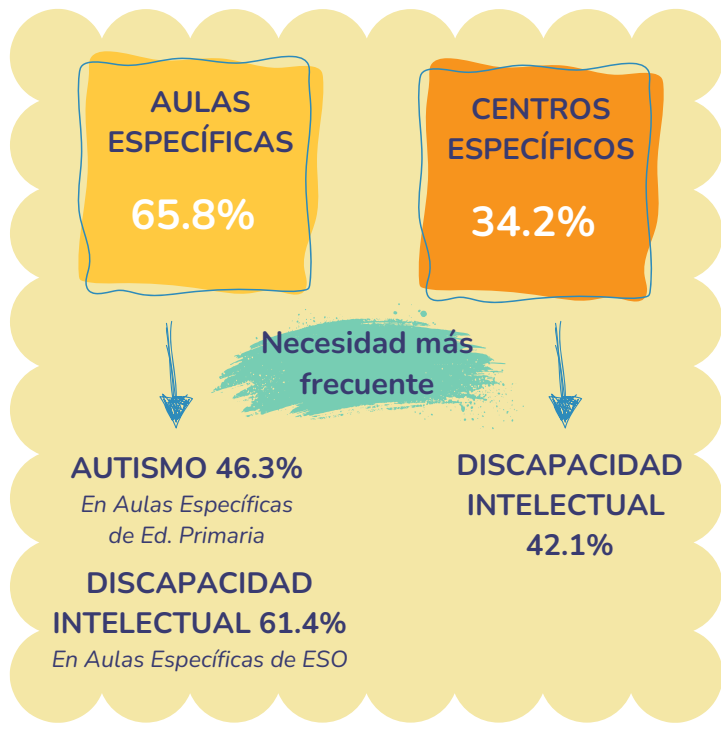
AULAS ESPECÍFICAS
65.8%

CENTROS ESPECÍFICOS
34.2%

Necesidad más frecuente

AUTISMO 46.3%
En Aulas Específicas de Ed. Primaria

DISCAPACIDAD INTELECTUAL 61.4%
En Aulas Específicas de ESO

DISCAPACIDAD INTELECTUAL
42.1%